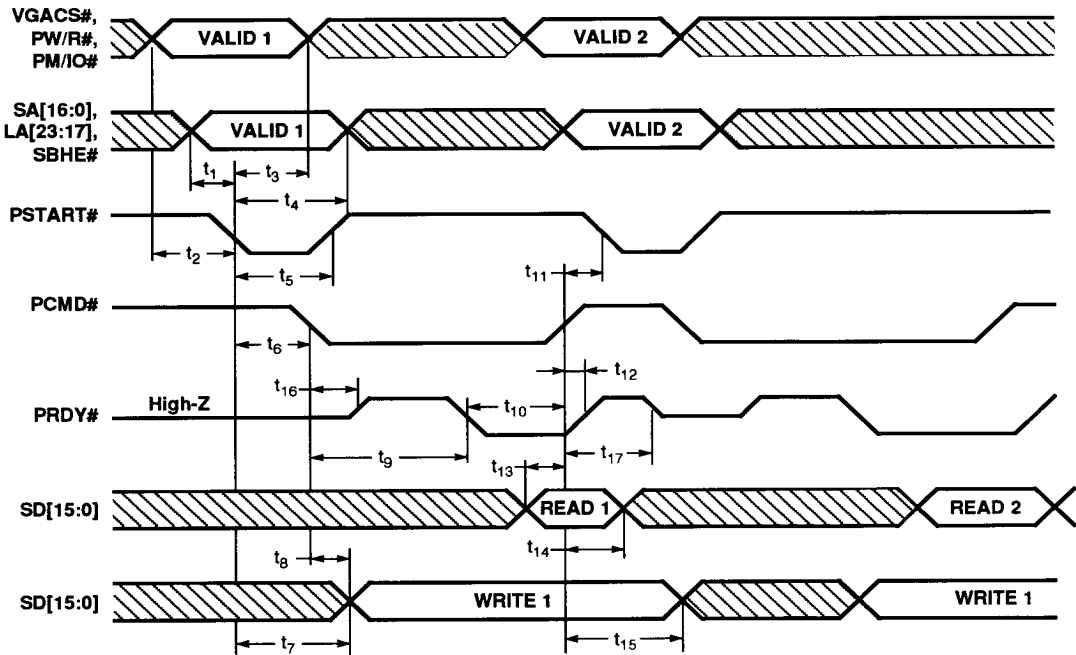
VGACS#, PW/R#, PM/IO#

VALID 1

VALID 2

SA[16:0], LA[23:17], SBHE#

VALID 1

VALID 2

$t_1$

$t_3$

$t_4$

PSTART#

$t_2$

$t_5$

$t_{11}$

PCMD#

$t_6$

$t_{12}$

$t_{16}$

PRDY#

High-Z

$t_{10}$

$t_9$

$t_{13}$

$t_{17}$

SD[15:0]

READ 1

READ 2

$t_{14}$

$t_8$

SD[15:0]

WRITE 1

WRITE 1

$t_7$

$t_{15}$